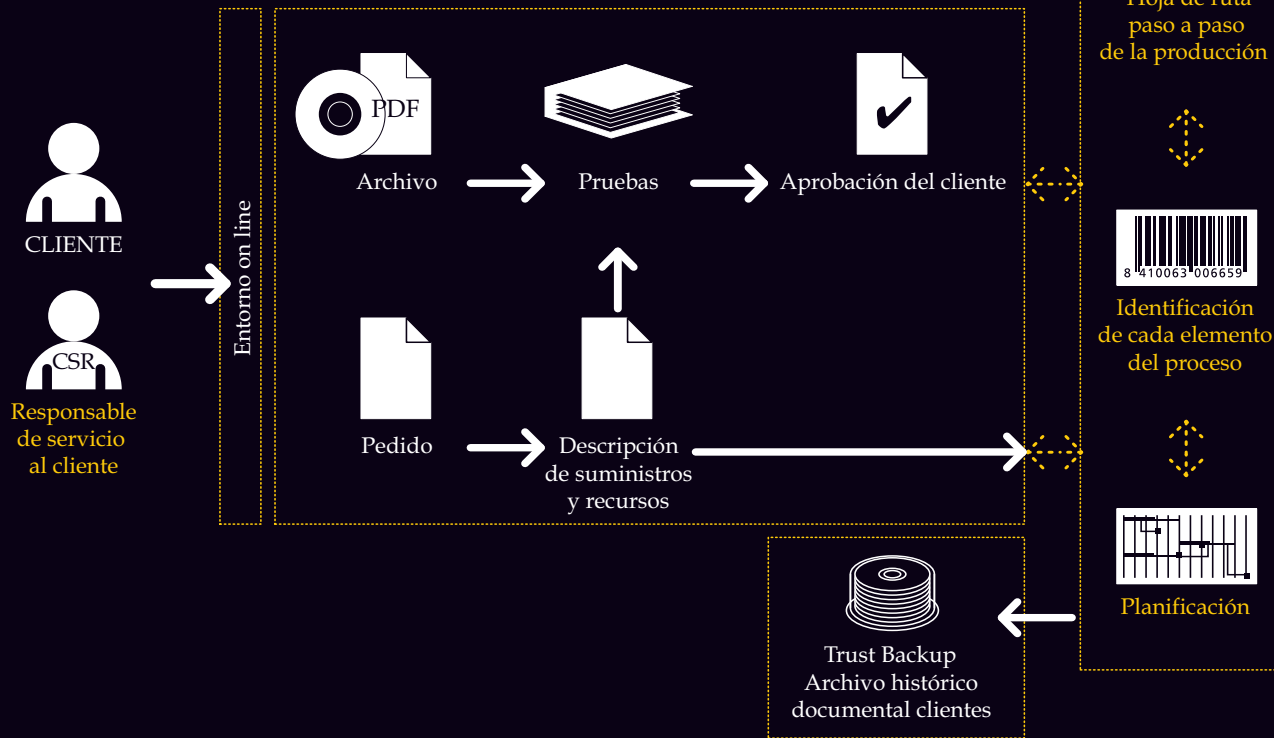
CLIENTE

CSR

Responsable de servicio al cliente

Entorno on line

PDF

Archivo

Pruebas

Aprobación del cliente

Pedido

Descripción de suministros y recursos

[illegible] paso a paso de la producción

8 410063 006659

Identificación de cada elemento del proceso

Planificación

Trust Backup Archivo histórico documental clientes